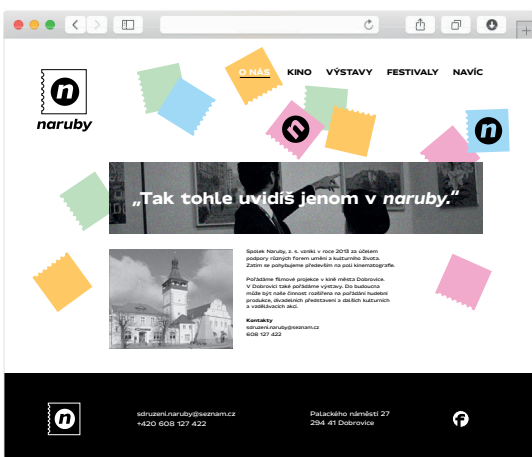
naruby

O NÁS KINO VÝSTAVY FESTIVALY NAVÍC

„Tak tohle uvidíš jenom v naruby."

Spolek Naruby, z. s. vznikl v roce 2013 za účelem podpory různých forem umění a kulturního života. Zatím se pohybujeme především na poli kinematografie.

Pořádáme filmové projekce v kině města Dobrovice. V Dobrovici také pořádáme výstavy. Do budoucna může být naše činnost rozšířena na pořádání hudební produkce, divadelních představení a dalších kulturních a vzdělávacích akcí.

Kontakty
sdruzeni.naruby@seznam.cz
608 127 422

sdruzeni.naruby@seznam.cz
+420 608 127 422

Palackého náměstí 27
294 41 Dobrovice